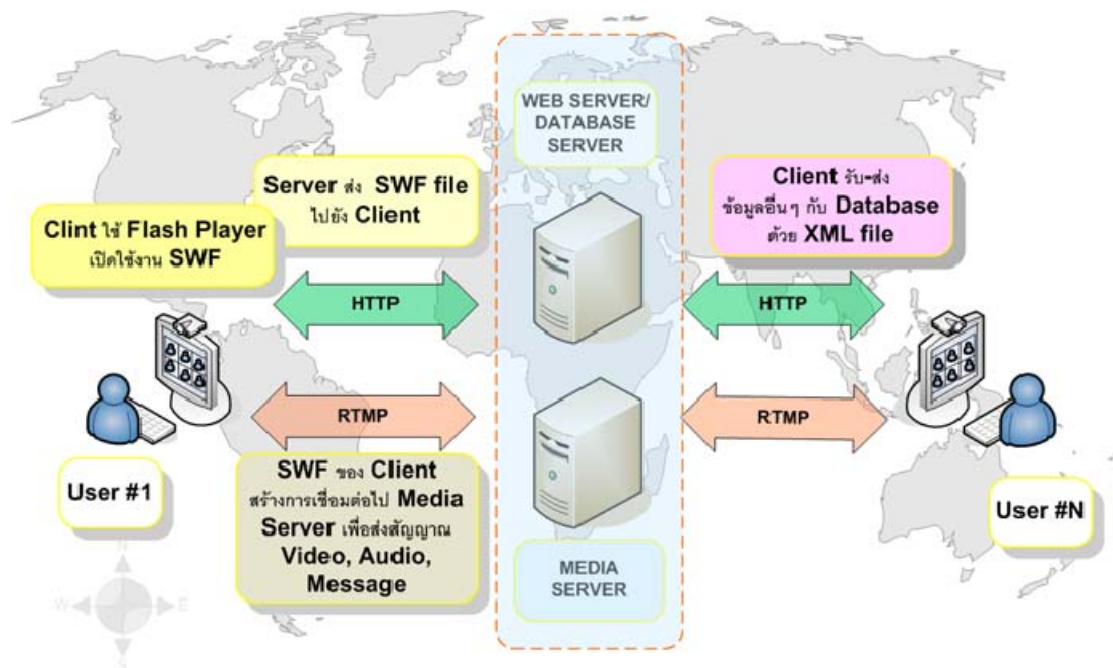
WEB SERVER/ DATABASE SERVER

Server ส่ง SWF file ไปยัง Client

Clint ใช้ Flash Player เปิดใช้งาน SWF

Client รับ-ส่ง ข้อมูลอื่นๆ กับ Database ด้วย XML file

HTTP

HTTP

RTMP

RTMP

User #1

SWF ของ Client สร้างการเชื่อมต่อไป Media Server เพื่อส่งสัญญาณ Video, Audio, Message

MEDIA SERVER

User #N

N

W

E